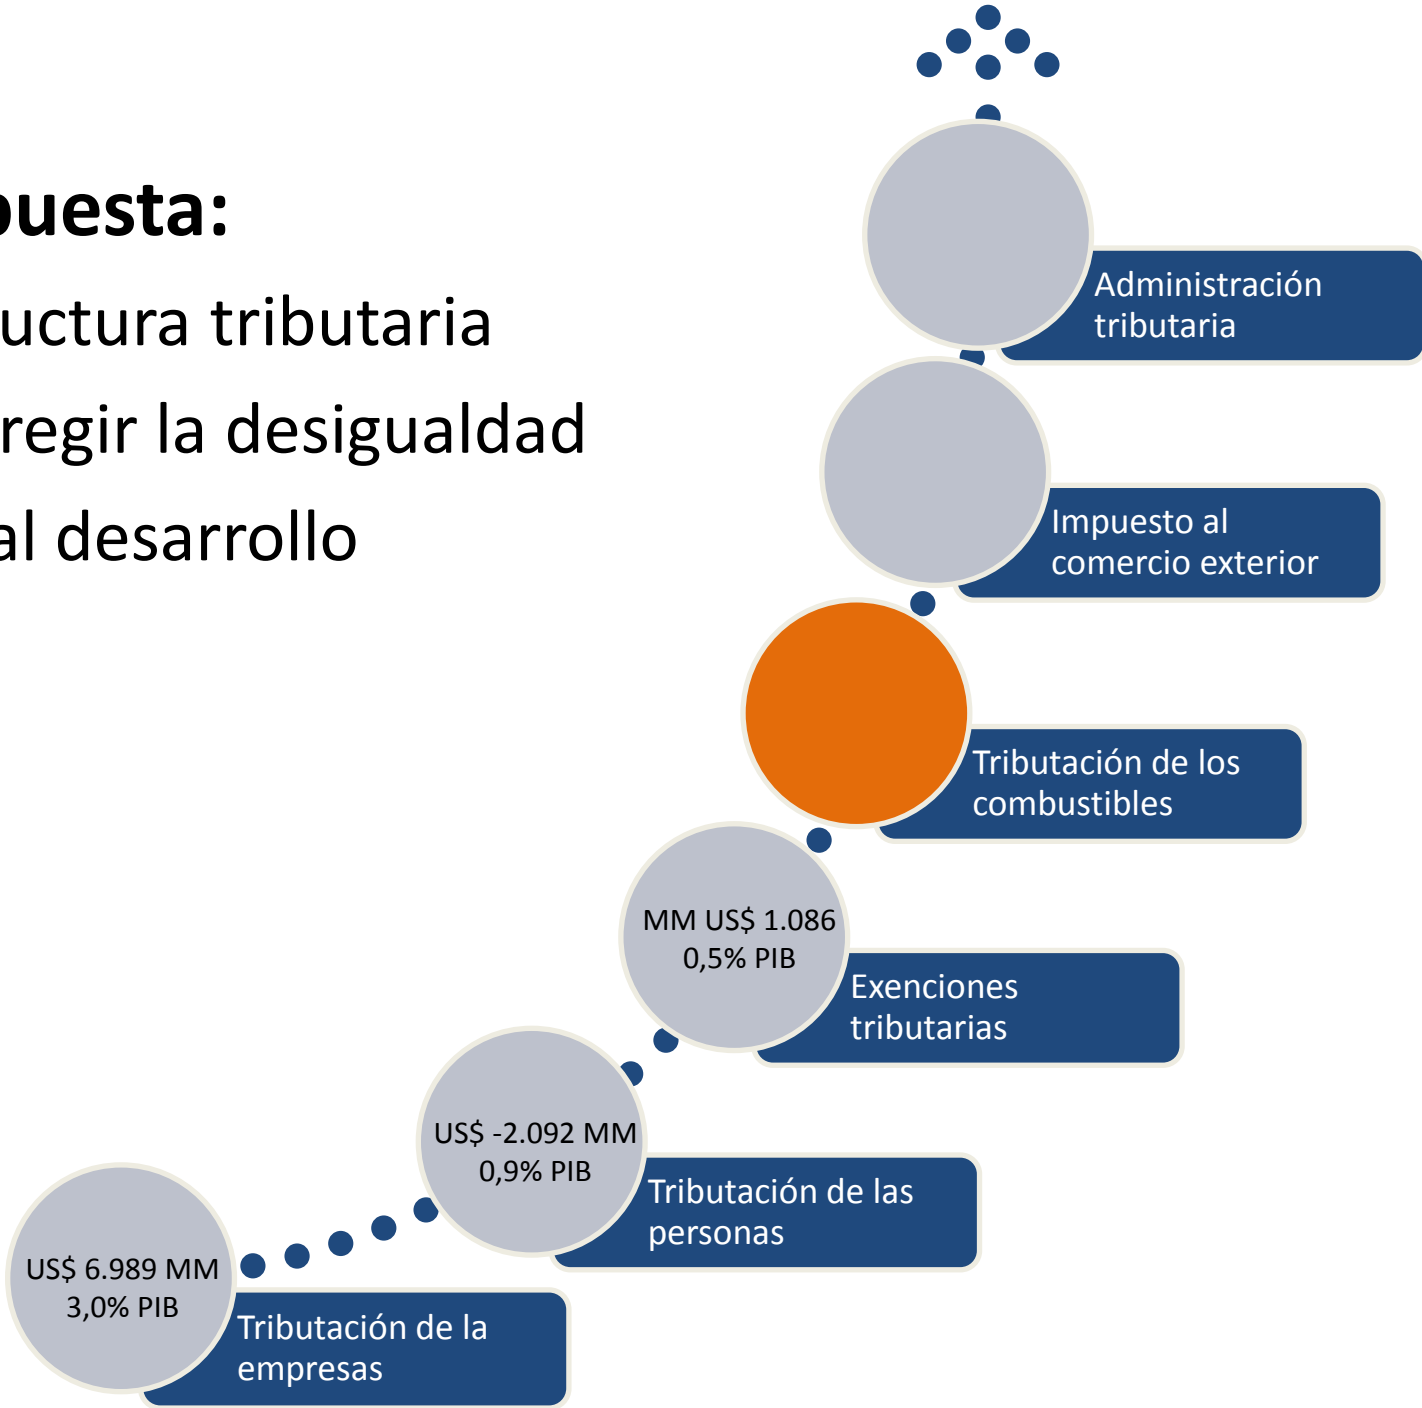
puesta:

uctura tributaria

regir la desigualdad

al desarrollo

Administración tributaria

Impuesto al comercio exterior

Tributación de los combustibles

MM US$ 1.086
0,5% PIB

Exenciones tributarias

US$ -2.092 MM
0,9% PIB

Tributación de las personas

US$ 6.989 MM
3,0% PIB

Tributación de la empresas